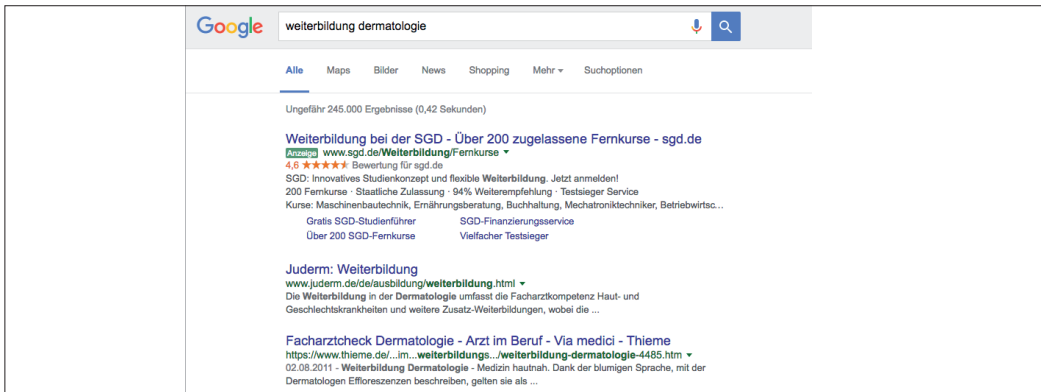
Google

weiterbildung dermatologie

Alle Maps Bilder News Shopping Mehr Suchoptionen

Ungefähr 245.000 Ergebnisse (0,42 Sekunden)

Weiterbildung bei der SGD - Über 200 zugelassene Fernkurse - sgd.de
Anzeige www.sgd.de/Weiterbildung/Fernkurse
4,6 ★★★★★ Bewertung für sgd.de
SGD: Innovatives Studienkonzept und flexible Weiterbildung. Jetzt anmelden!
200 Fernkurse · Staatliche Zulassung · 94% Weiterempfehlung · Testsieger Service
Kurse: Maschinenbautechnik, Ernährungsberatung, Buchhaltung, Mechatroniktechniker, Betriebswirtsc...

Gratis SGD-Studienführer
SGD-Finanzierungsservice
Über 200 SGD-Fernkurse
Vielfacher Testsieger

Juderm: Weiterbildung
www.juderm.de/de/ausbildung/weiterbildung.html
Die Weiterbildung in der Dermatologie umfasst die Facharztkompetenz Haut- und Geschlechtskrankheiten und weitere Zusatz-Weiterbildungen, wobei die ...

Facharztcheck Dermatologie - Arzt im Beruf - Via medici - Thieme
https://www.thieme.de/...im...weiterbildungs.../weiterbildung-dermatologie-4485.htm
02.08.2011 - Weiterbildung Dermatologie - Medizin hautnah. Dank der blumigen Sprache, mit der Dermatologen Effloreszenzen beschreiben, gelten sie als ...